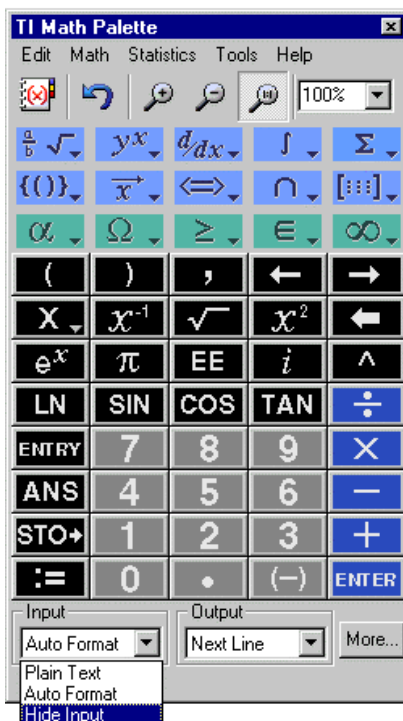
TI Math Palette

Edit Math Statistics Tools Help

100%

$\frac{a}{b}\sqrt{}$ $y^x$ $\frac{d}{dx}$ $\int$ $\Sigma$

$\{()\}$ $\vec{x}$ $\Leftrightarrow$ $\cap$ $[::]$

$\alpha$ $\Omega$ $\geq$ $\in$ $\infty$

( ) , ← →

X $x^{-1}$ $\sqrt{}$ $x^2$

$e^x$ $\pi$ EE $i$ ^

LN SIN COS TAN ÷

ENTRY 7 8 9 ×

ANS 4 5 6 −

STO→ 1 2 3 +

:= 0 . (−) ENTER

Input Output

Auto Format Next Line More...

Plain Text
Auto Format
Hide Input